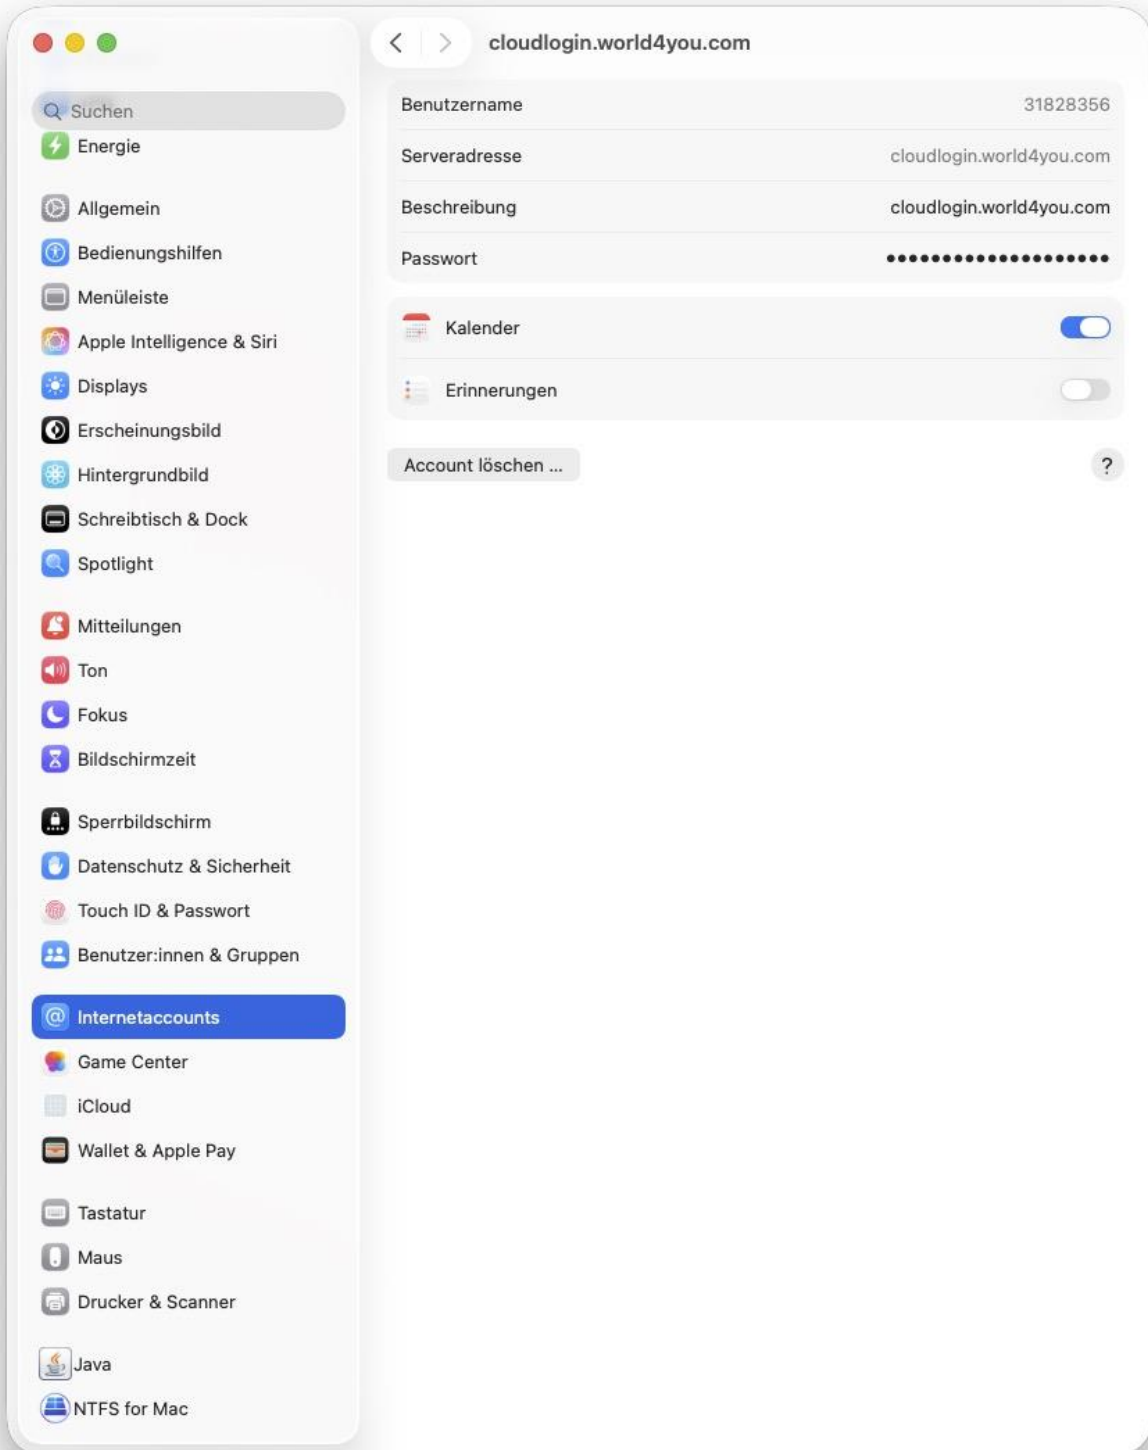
Suchen
Energie

Allgemein
Bedienungshilfen
Menüleiste
Apple Intelligence & Siri
Displays
Erscheinungsbild
Hintergrundbild
Schreibtisch & Dock
Spotlight

Mitteilungen
Ton
Fokus
Bildschirmzeit

Sperrbildschirm
Datenschutz & Sicherheit
Touch ID & Passwort
Benutzer:innen & Gruppen

Internetaccounts
Game Center
iCloud
Wallet & Apple Pay

Tastatur
Maus
Drucker & Scanner

Java
NTFS for Mac

cloudlogin.world4you.com

| | |
|---|---|
| Benutzername | 31828356 |
| Serveradresse | cloudlogin.world4you.com |
| Beschreibung | cloudlogin.world4you.com |
| Passwort | •••••••••••••••••••• |

Kalender
Erinnerungen

Account löschen ...
?